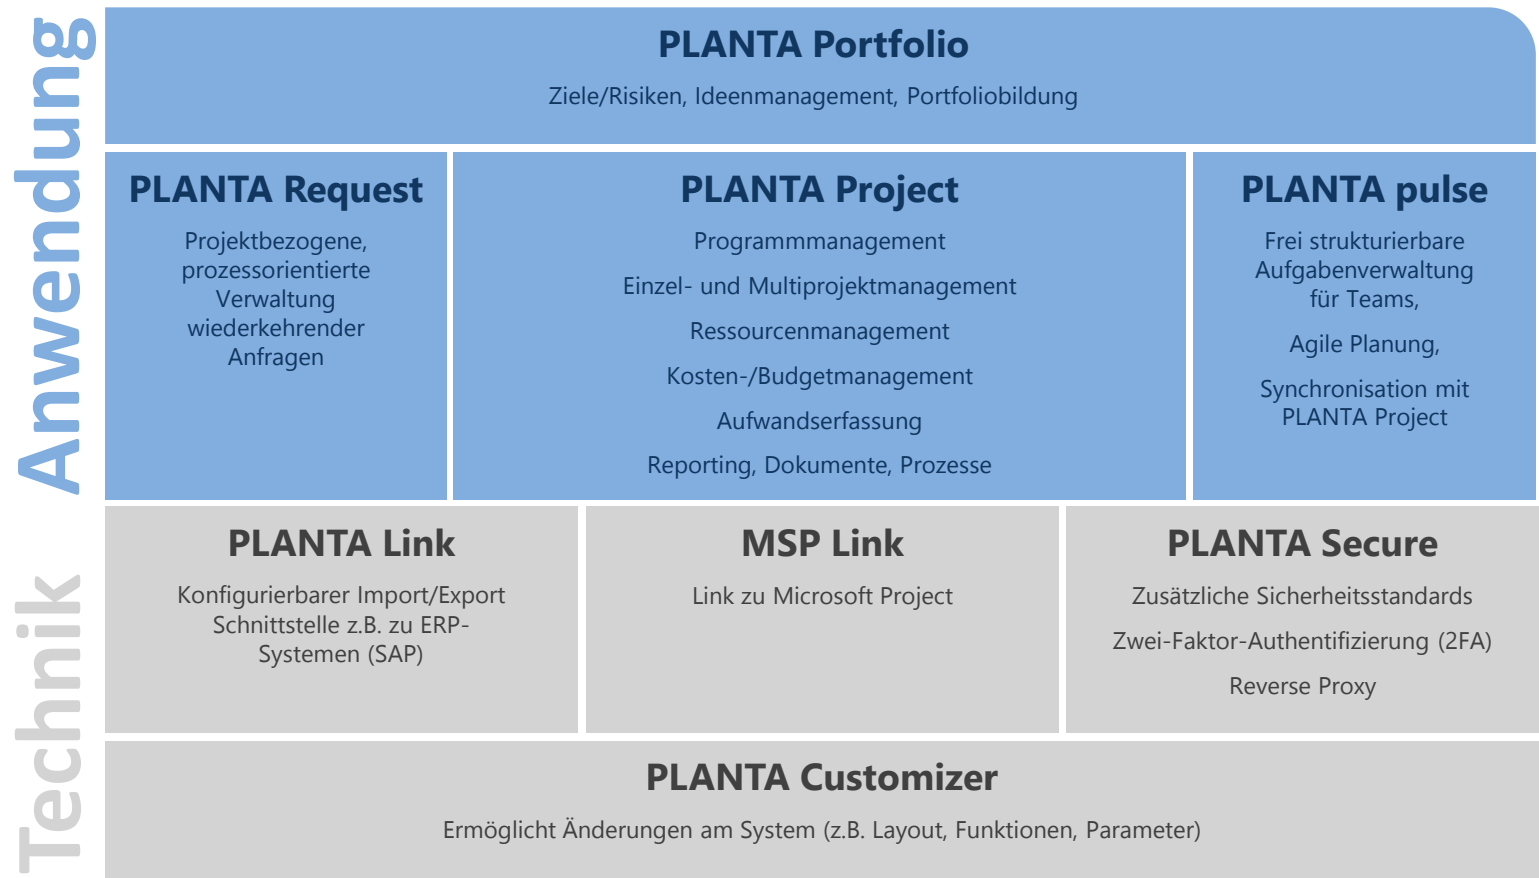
Anwendung

PLANTA Portfolio

Ziele/Risiken, Ideenmanagement, Portfoliobildung

PLANTA Request

Projektbezogene, prozessorientierte Verwaltung wiederkehrender Anfragen

PLANTA Project

Programmmanagement

Einzel- und Multiprojektmanagement

Ressourcenmanagement

Kosten-/Budgetmanagement

Aufwandserfassung

Reporting, Dokumente, Prozesse

PLANTA pulse

Frei strukturierbare Aufgabenverwaltung für Teams,

Agile Planung,

Synchronisation mit PLANTA Project

Technik

PLANTA Link

Konfigurierbarer Import/Export Schnittstelle z.B. zu ERP-Systemen (SAP)

MSP Link

Link zu Microsoft Project

PLANTA Secure

Zusätzliche Sicherheitsstandards

Zwei-Faktor-Authentifizierung (2FA)

Reverse Proxy

PLANTA Customizer

Ermöglicht Änderungen am System (z.B. Layout, Funktionen, Parameter)